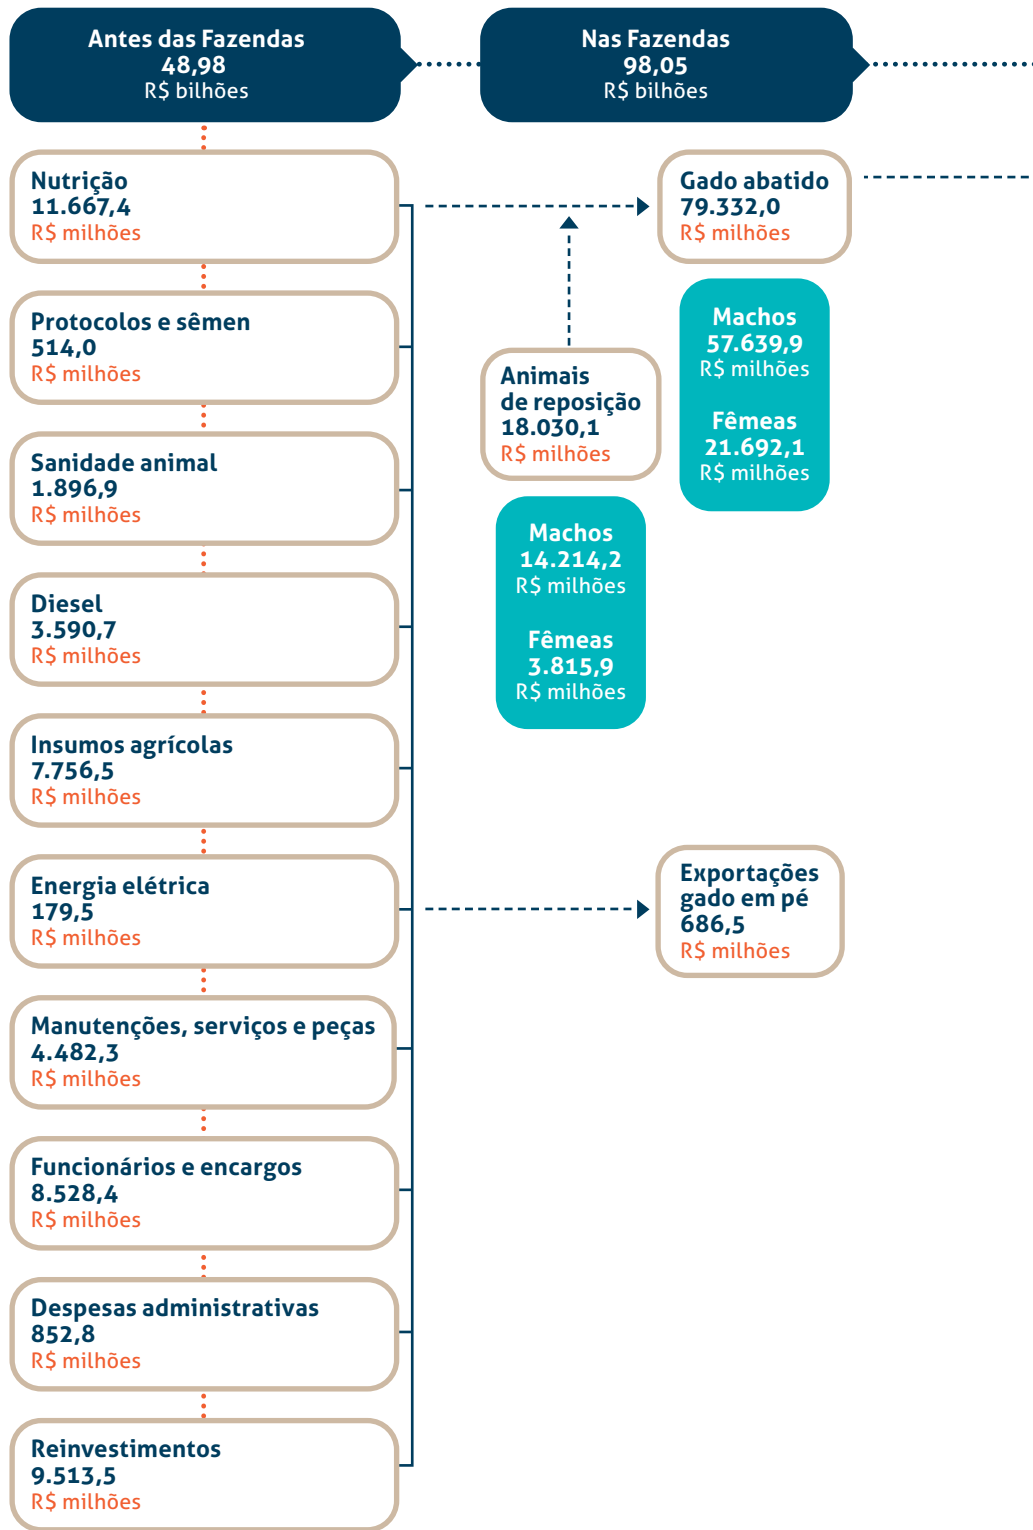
Antes das Fazendas
48,98
R$ bilhões

Nas Fazendas
98,05
R$ bilhões

Nutrição
11.667,4
R$ milhões

Protocolos e sêmen
514,0
R$ milhões

Sanidade animal
1.896,9
R$ milhões

Diesel
3.590,7
R$ milhões

Insumos agrícolas
7.756,5
R$ milhões

Energia elétrica
179,5
R$ milhões

Manutenções, serviços e peças
4.482,3
R$ milhões

Funcionários e encargos
8.528,4
R$ milhões

Despesas administrativas
852,8
R$ milhões

Reinvestimentos
9.513,5
R$ milhões

Gado abatido
79.332,0
R$ milhões

Machos
57.639,9
R$ milhões

Fêmeas
21.692,1
R$ milhões

Animais de reposição
18.030,1
R$ milhões

Machos
14.214,2
R$ milhões

Fêmeas
3.815,9
R$ milhões

Exportações gado em pé
686,5
R$ milhões